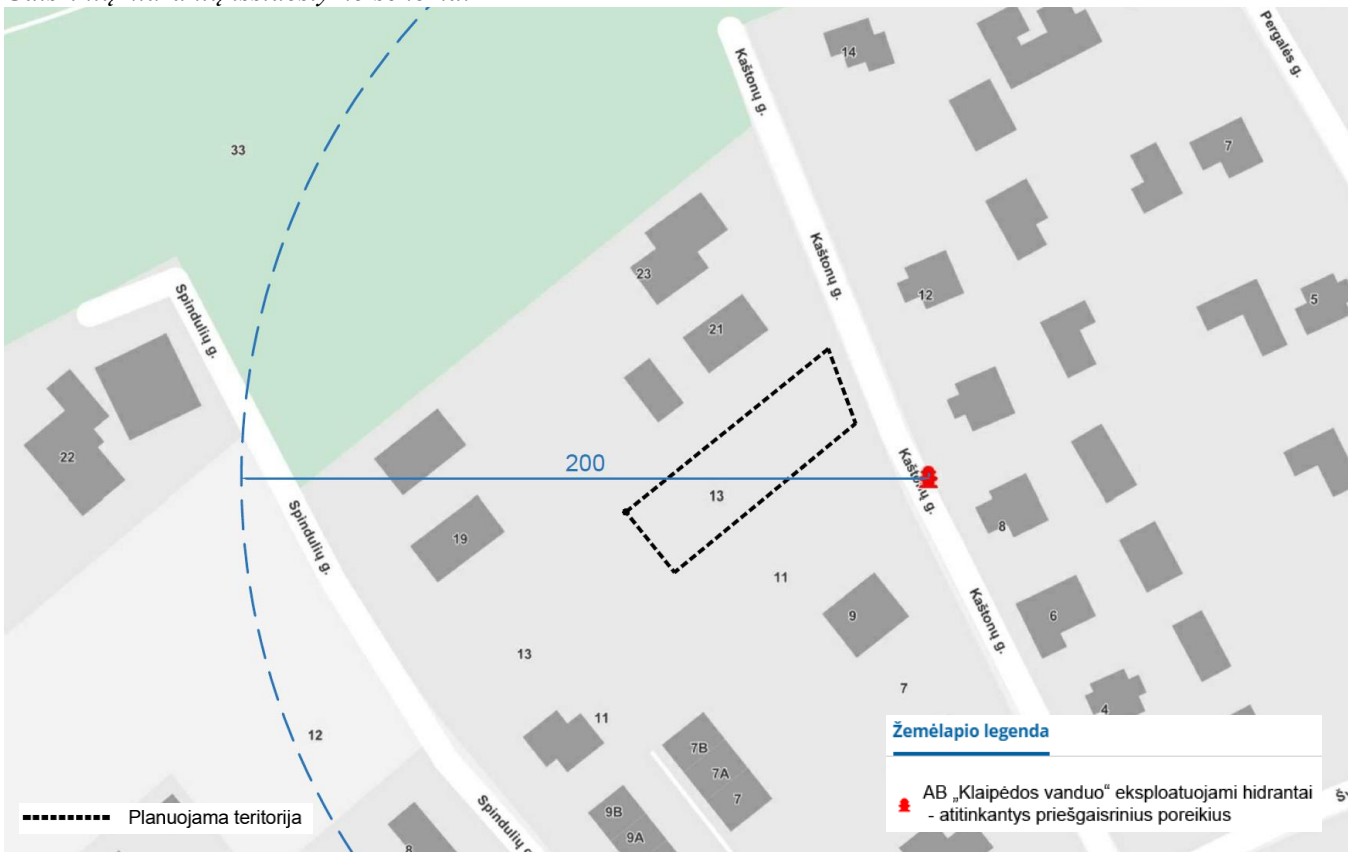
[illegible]

33

Kaštonų g.

14

Pergalės g.

7

Kaštonų g.

23

12

5

Spindulių g.

21

22

200

Kaštonų g.

13

19

Spindulių g.

8

11

9

Kaštonų g.

6

13

7

11

12

4

7B

7A

7

Šv

9B

9A

8

Spindulių g.

Planuojama teritorija

Žemėlapio legenda

AB „Klaipėdos vanduo“ eksploatuojami hidrantai - atitinkantys priešgaisrinius poreikius